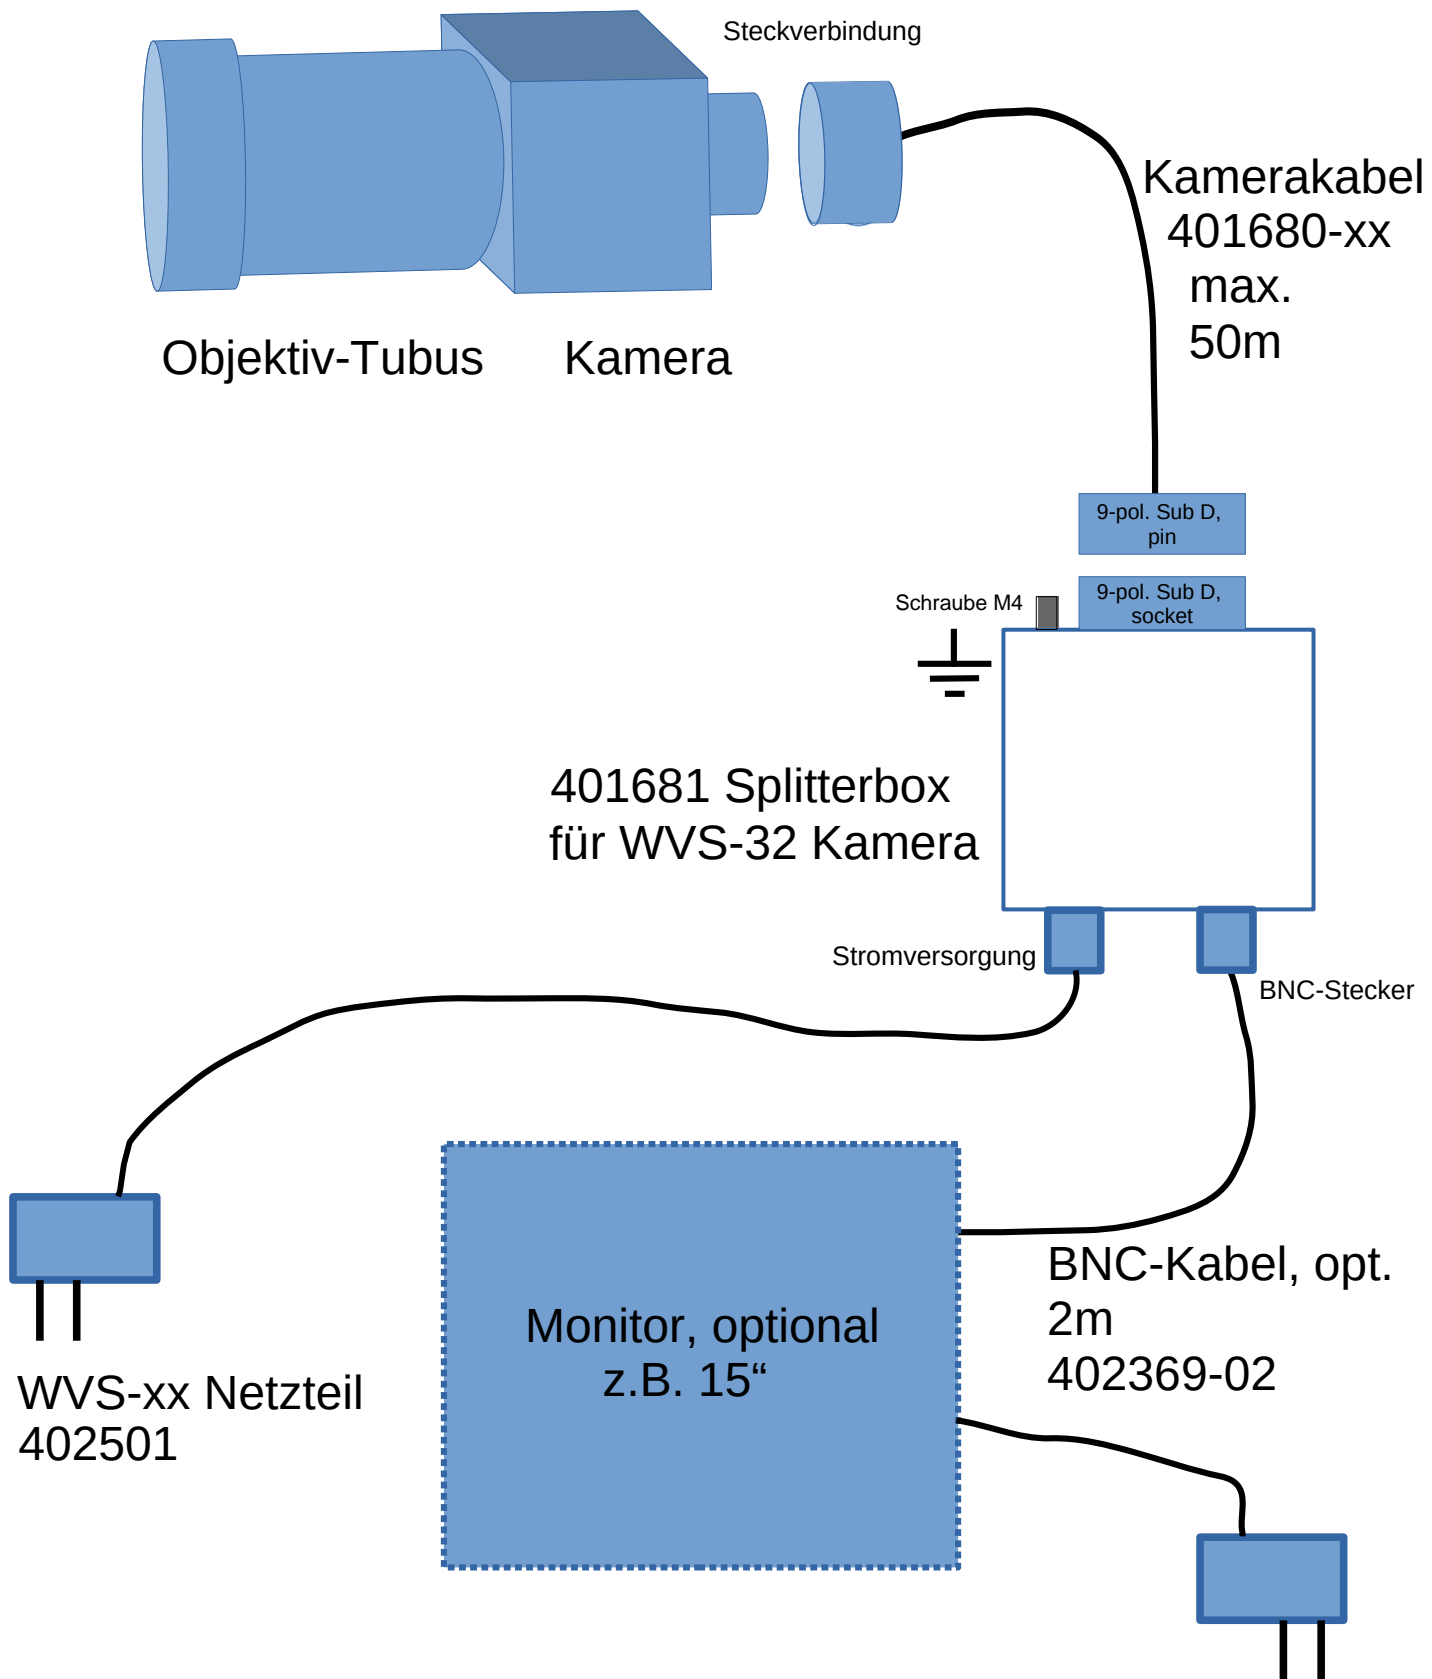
Steckverbindung

Kamerakabel
401680-xx
max.
50m

Objektiv-Tubus

Kamera

9-pol. Sub D, pin

Schraube M4

9-pol. Sub D, socket

401681 Splitterbox
für WVS-32 Kamera

Stromversorgung

BNC-Stecker

Monitor, optional
z.B. 15“

BNC-Kabel, opt.
2m
402369-02

WVS-xx Netzteil
402501